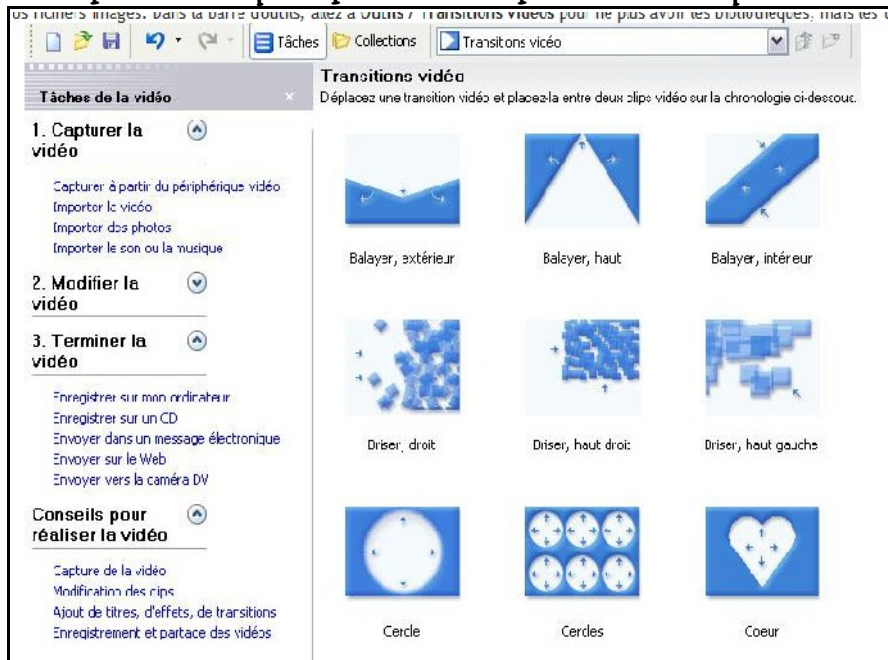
os fichiers images. Dans la barre d'outils, allez à Outils / Transitions vidéos pour ne plus avoir les bibliothèques, mais les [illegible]

Tâches Collections Transitions vidéo

Tâches de la vidéo

1. Capturer la vidéo

Capturer à partir du périphérique vidéo
Importer le vidéo
Importer des photos
Importer le son ou la musique

2. Modifier la vidéo

3. Terminer la vidéo

Enregistrer sur mon ordinateur
Enregistrer sur un CD
Envoyer dans un message électronique
Envoyer sur le Web
Envoyer vers la caméra DV

Conseils pour réaliser la vidéo

Capture de la vidéo
Modification des clips
Ajout de titres, d'effets, de transitions
Enregistrement et partage des vidéos

Transitions vidéo
Déplacez une transition vidéo et placez-la entre deux clips vidéo sur la chronologie ci-dessous.

Balayer, extérieur
Balayer, haut
Balayer, intéreur
Briser, droit
Briser, haut droit
Briser, haut gauche
Cercle
Cercles
Coeur